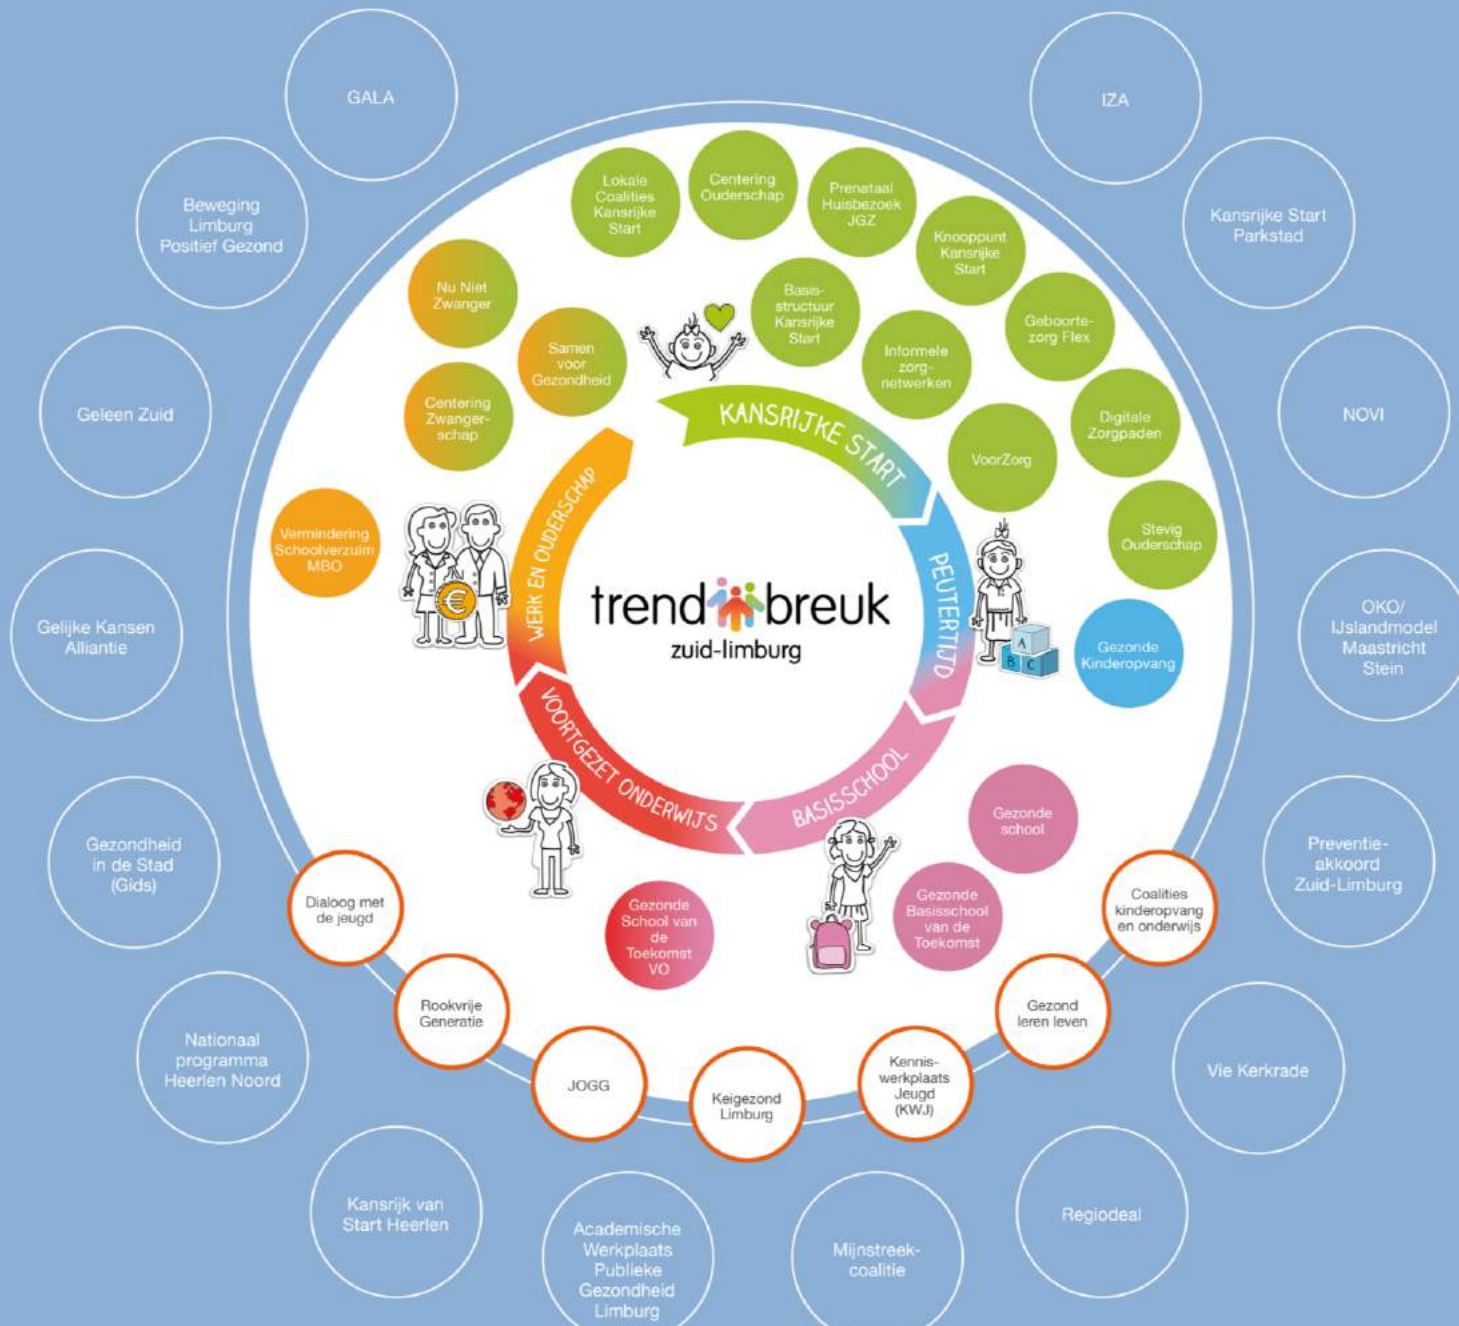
GALA

IZA

Beweging Limburg Positief Gezond

Kansrijke Start Parkstad

Geleen Zuid

NOVI

Gelijke Kansen Alliantie

OKO/ IJslandmodel Maastricht Stein

Gezondheid in de Stad (Gids)

Preventie-akkoord Zuid-Limburg

Nationaal programma Heerlen Noord

Vie Kerkrade

Kansrijk van Start Heerlen

Academische Werkplaats Publieke Gezondheid Limburg

Mijnstreek-coalitie

Regiodeal

Lokale Coalities Kansrijke Start

Centering Ouderschap

Prenataal Huisbezoek JGZ

Knooppunt Kansrijke Start

Basis-structuur Kansrijke Start

Informele zorg-netwerken

Geboorte-zorg Flex

Digitale Zorgpaden

VoorZorg

Stevig Ouderschap

Nu Niet Zwanger

Samen voor Gezondheid

Centering Zwanger-schap

Vermindering Schoolverzuim MBO

Gezonde Kinderopvang

KANSRIJKE START

PEUTERTIJD

BASISSCHOOL

VOORTGEZET ONDERWIJS

WERK EN OUDERSCHAP

trendbreuk
zuid-limburg

Gezonde school

Gezonde Basisschool van de Toekomst

Gezonde School van de Toekomst VO

Dialoog met de jeugd

Rookvrije Generatie

JOGG

Keigezond Limburg

Kennis-werkplaats Jeugd (KWJ)

Gezond leren leven

Coalities kinderopvang en onderwijs